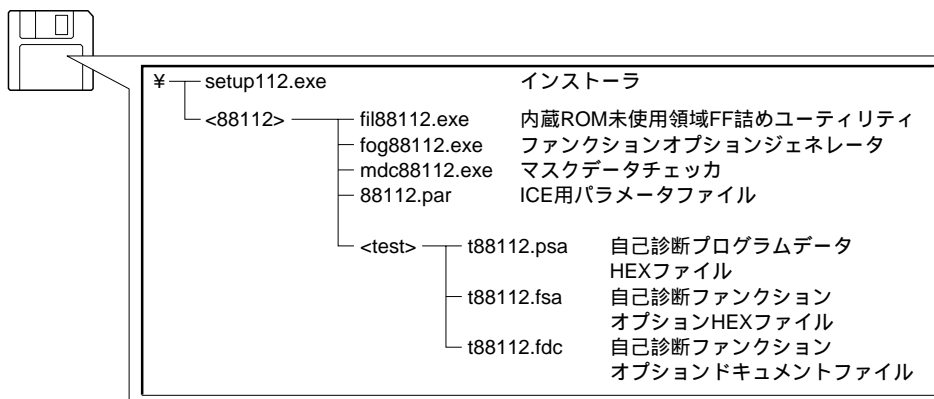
¥ setup112.exe インストーラ

<88112> fil88112.exe 内蔵ROM未使用領域FF詰めユーティリティ
fog88112.exe ファンクションオプションジェネレータ
mdc88112.exe マスクデータチェッカ
88112.par ICE用パラメータファイル

<test> t88112.psa 自己診断プログラムデータ HEXファイル
t88112.fsa 自己診断ファンクション オプションHEXファイル
t88112.fdc 自己診断ファンクション オプションドキュメントファイル